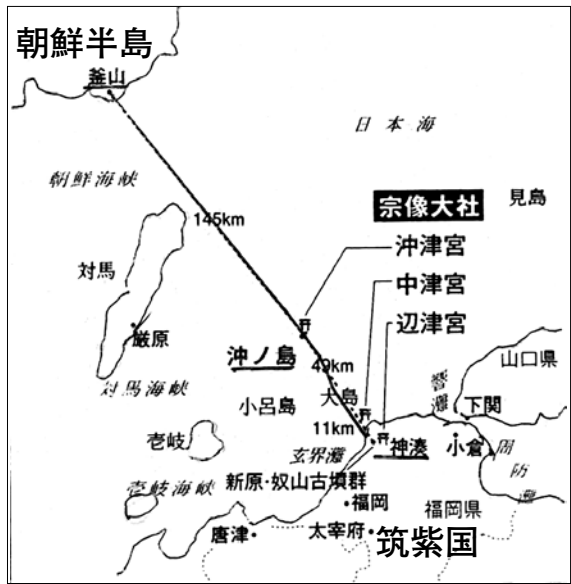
朝鮮半島

釜山

日本海

朝鮮海峡

宗像大社

見島

145km

沖津宮

中津宮

辺津宮

対馬

厳原

沖ノ島

49km

山口県

大島

響灘

対馬海峡

小呂島

下関

11km

壱岐

玄界灘

神湊

小倉

周防灘

新原·奴山古墳群

壱岐海峡

福岡

福岡県

唐津

太宰府

筑紫国